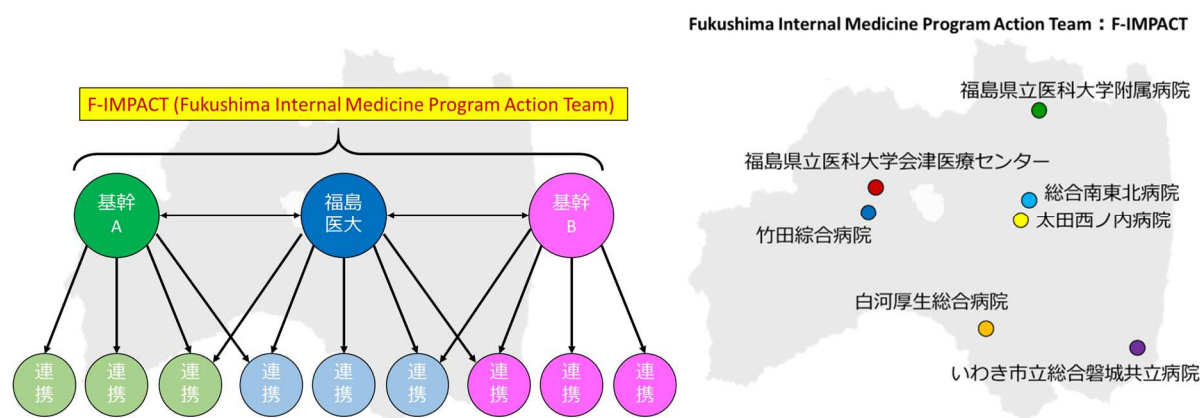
F-IMPACT (Fukushima Internal Medicine Program Action Team)

基幹 A

福島 医大

基幹 B

連携

連携

連携

連携

連携

連携

連携

連携

連携

Fukushima Internal Medicine Program Action Team：F-IMPACT

福島県立医科大学附属病院

福島県立医科大学会津医療センター

総合南東北病院

太田西ノ内病院

竹田綜合病院

白河厚生総合病院

いわき市立総合磐城共立病院